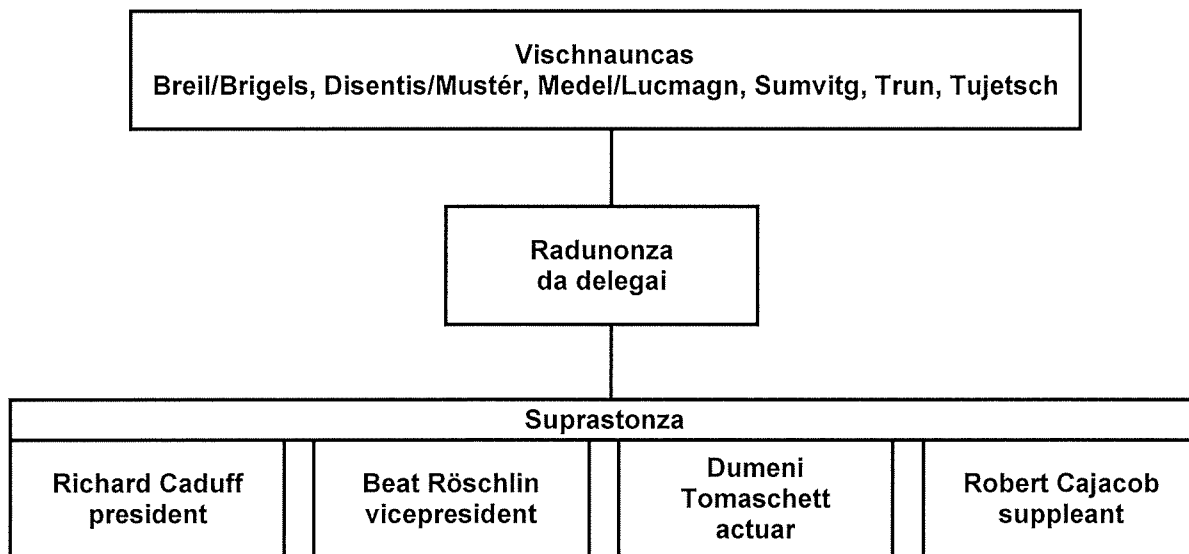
Vischnauncas
Breil/Brigels, Disentis/Mustér, Medel/Lucmagn, Sumvitg, Trun, Tujetsch

Radunonza
da delegai

Suprastonza

Richard Caduff
president

Beat Röschlin
vicepresident

Dumeni
Tomaschett
actuar

Robert Cajacob
suppleant